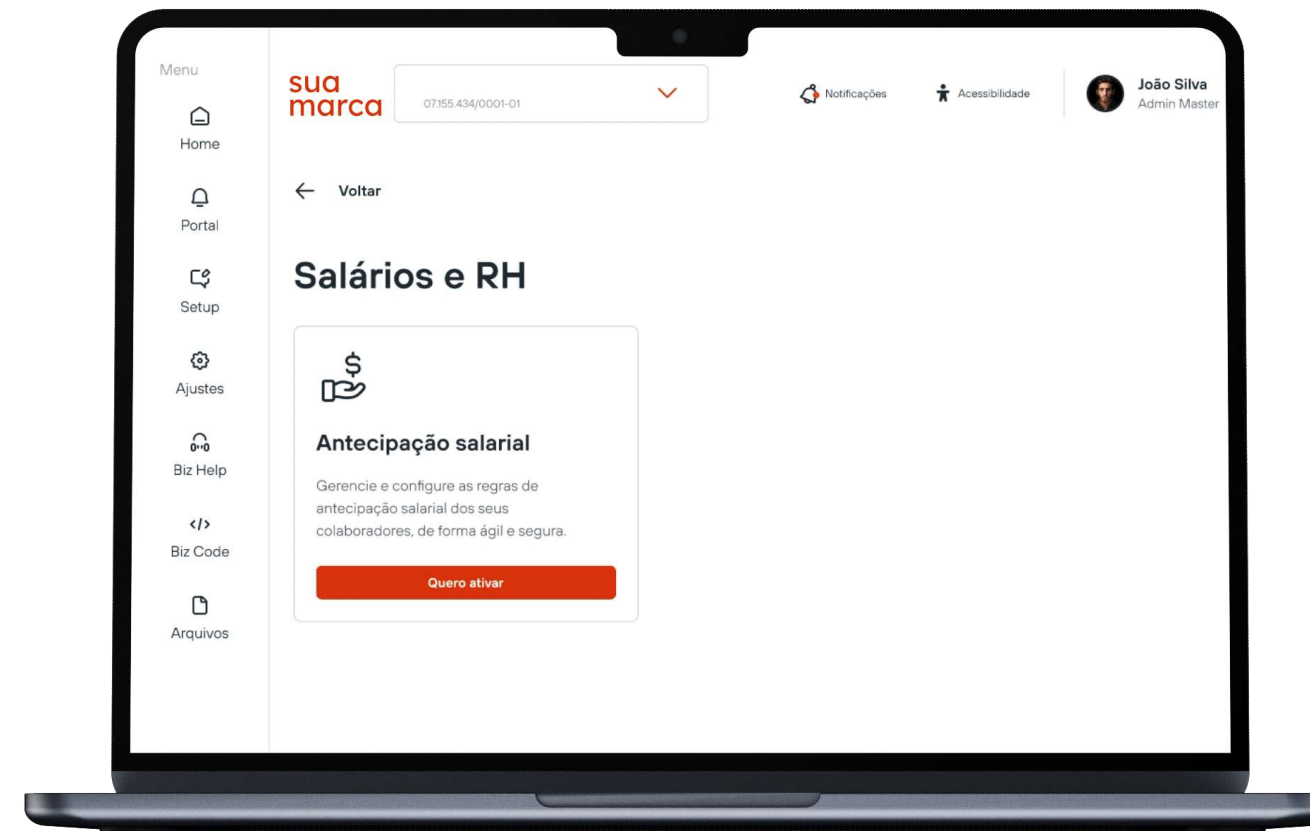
Menu

Home

Portal

Setup

Ajustes

Biz Help

Biz Code

Arquivos

sua marca

07.155.434/0001-01

Notificações

Acessibilidade

João Silva
Admin Master

Voltar

Salários e RH

Antecipação salarial

Gerencie e configure as regras de antecipação salarial dos seus colaboradores, de forma ágil e segura.

Quero ativar